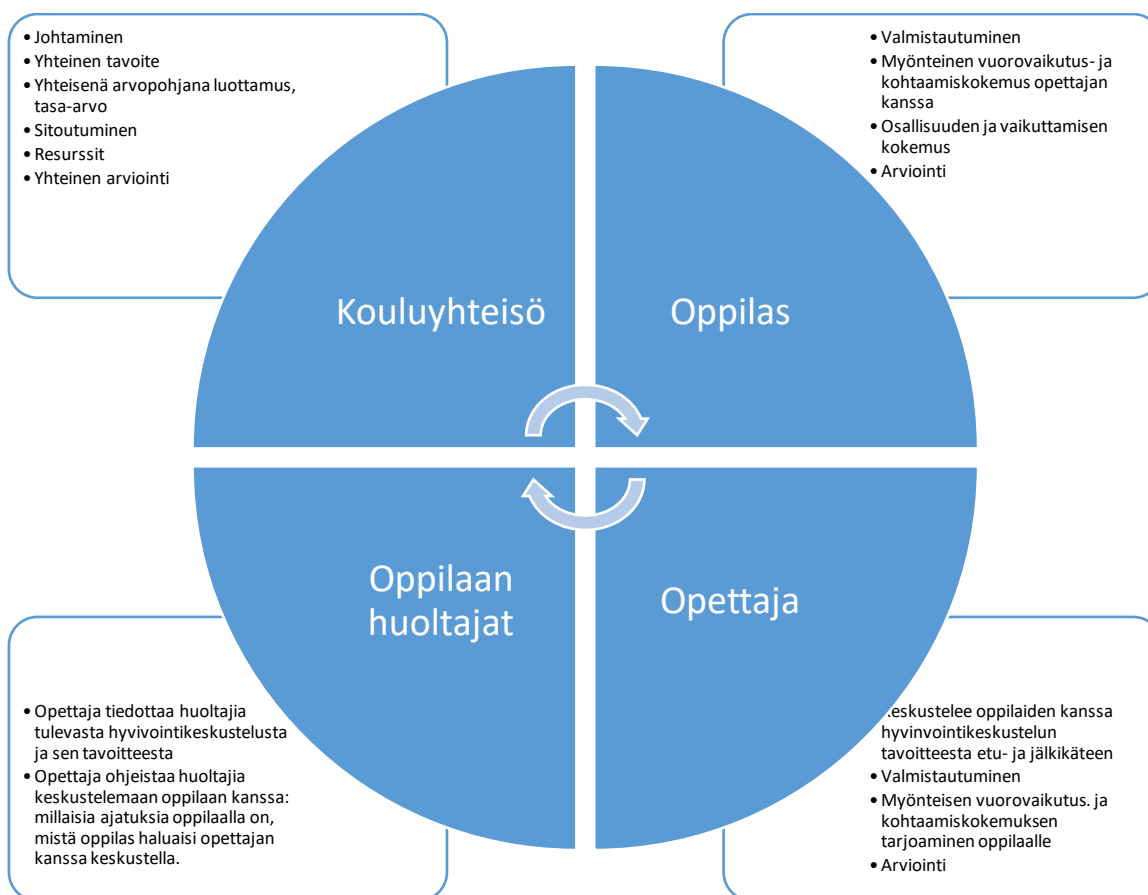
• Johtaminen
• Yhteinen tavoite
• Yhteisenä arvopohjana luottamus, tasa-arvo
• Sitoutuminen
• Resurssit
• Yhteinen arviointi

• Valmistautuminen
• Myönteinen vuorovaikutus- ja kohtaamiskokemus opettajan kanssa
• Osallisuuden ja vaikuttamisen kokemus
• Arviointi

Kouluyhteisö

Oppilas

Oppilaan huoltajat

Opettaja

• Opettaja tiedottaa huoltajia tulevasta hyvivointikeskustelusta ja sen tavoitteesta
• Opettaja ohjeistaa huoltajia keskustelemaan oppilaan kanssa: millaisia ajatuksia oppilaalla on, mistä oppilas haluaisi opettajan kanssa keskustella.

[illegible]eskustelee oppilaiden kanssa hyvinvointikeskustelun tavoitteesta etu- ja jälkikäteen
• Valmistautuminen
• Myönteisen vuorovaikutus. ja kohtaamiskokemuksen tarjoaminen oppilaalle
• Arviointi